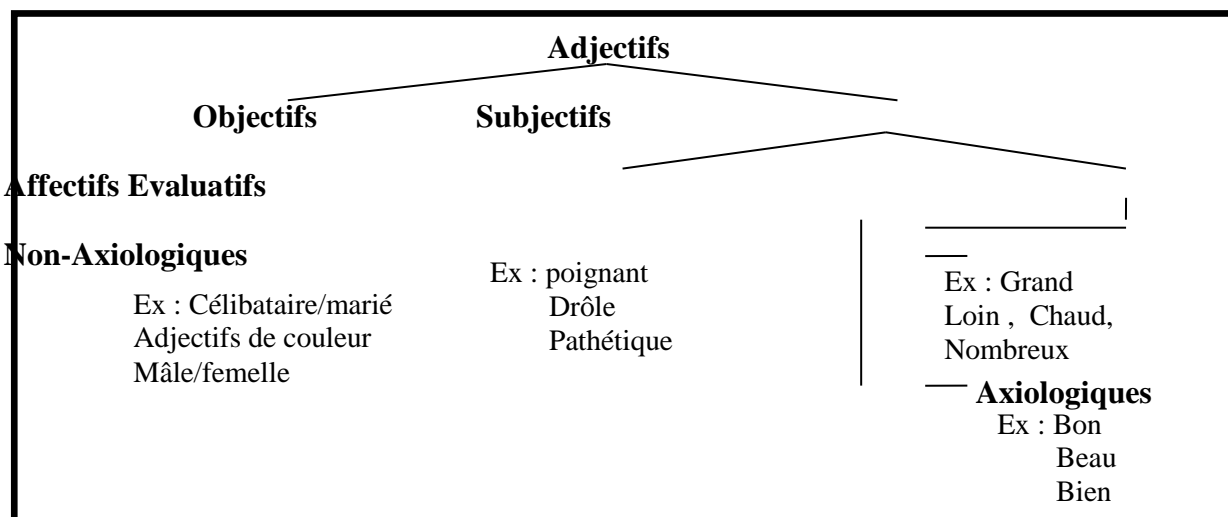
Adjectifs

Objectifs Subjectifs

Affectifs Evaluatifs

Non-Axiologiques

Ex : Célibataire/marié
Adjectifs de couleur
Mâle/femelle

Ex : poignant
Drôle
Pathétique

Ex : Grand
Loin , Chaud,
Nombreux

Axiologiques
Ex : Bon
Beau
Bien